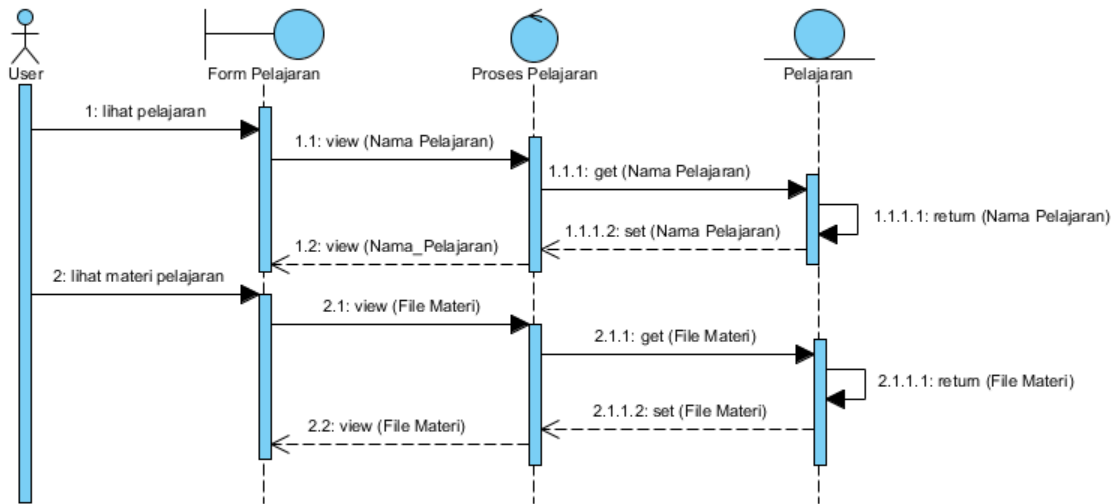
User

Form Pelajaran

Proses Pelajaran

Pelajaran

1: lihat pelajaran

1.1: view (Nama Pelajaran)

1.1.1: get (Nama Pelajaran)

1.1.1.1: return (Nama Pelajaran)

1.1.1.2: set (Nama Pelajaran)

1.2: view (Nama_Pelajaran)

2: lihat materi pelajaran

2.1: view (File Materi)

2.1.1: get (File Materi)

2.1.1.1: return (File Materi)

2.1.1.2: set (File Materi)

2.2: view (File Materi)